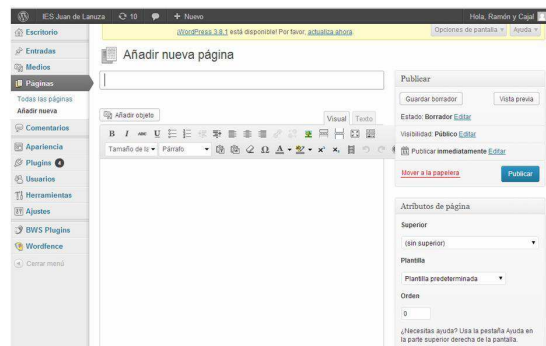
IES Juan de Lanuza 10 + Nuevo Hola, Ramón y Cajal

Escritorio
Entradas
Medios
Páginas
Todas las páginas
Añadir nueva
Comentarios
Apariencia
Plugins 4
Usuarios
Herramientas
Ajustes
BWS Plugins
Wordfence
Cerrar menú

¡WordPress 3.8.1 está disponible! Por favor, actualiza ahora.

Opciones de pantalla ▾ Ayuda ▾

Añadir nueva página

Añadir objeto

Visual Texto

B I U

Tamaño de la ▾ Párrafo ▾

Publicar

Guardar borrador Vista previa

Estado: Borrador Editar

Visibilidad: Público Editar

Publicar inmediatamente Editar

Mover a la papelera Publicar

Atributos de página

Superior

(sin superior)

Plantilla

Plantilla predeterminada

Orden

0

¿Necesitas ayuda? Usa la pestaña Ayuda en la parte superior derecha de la pantalla.